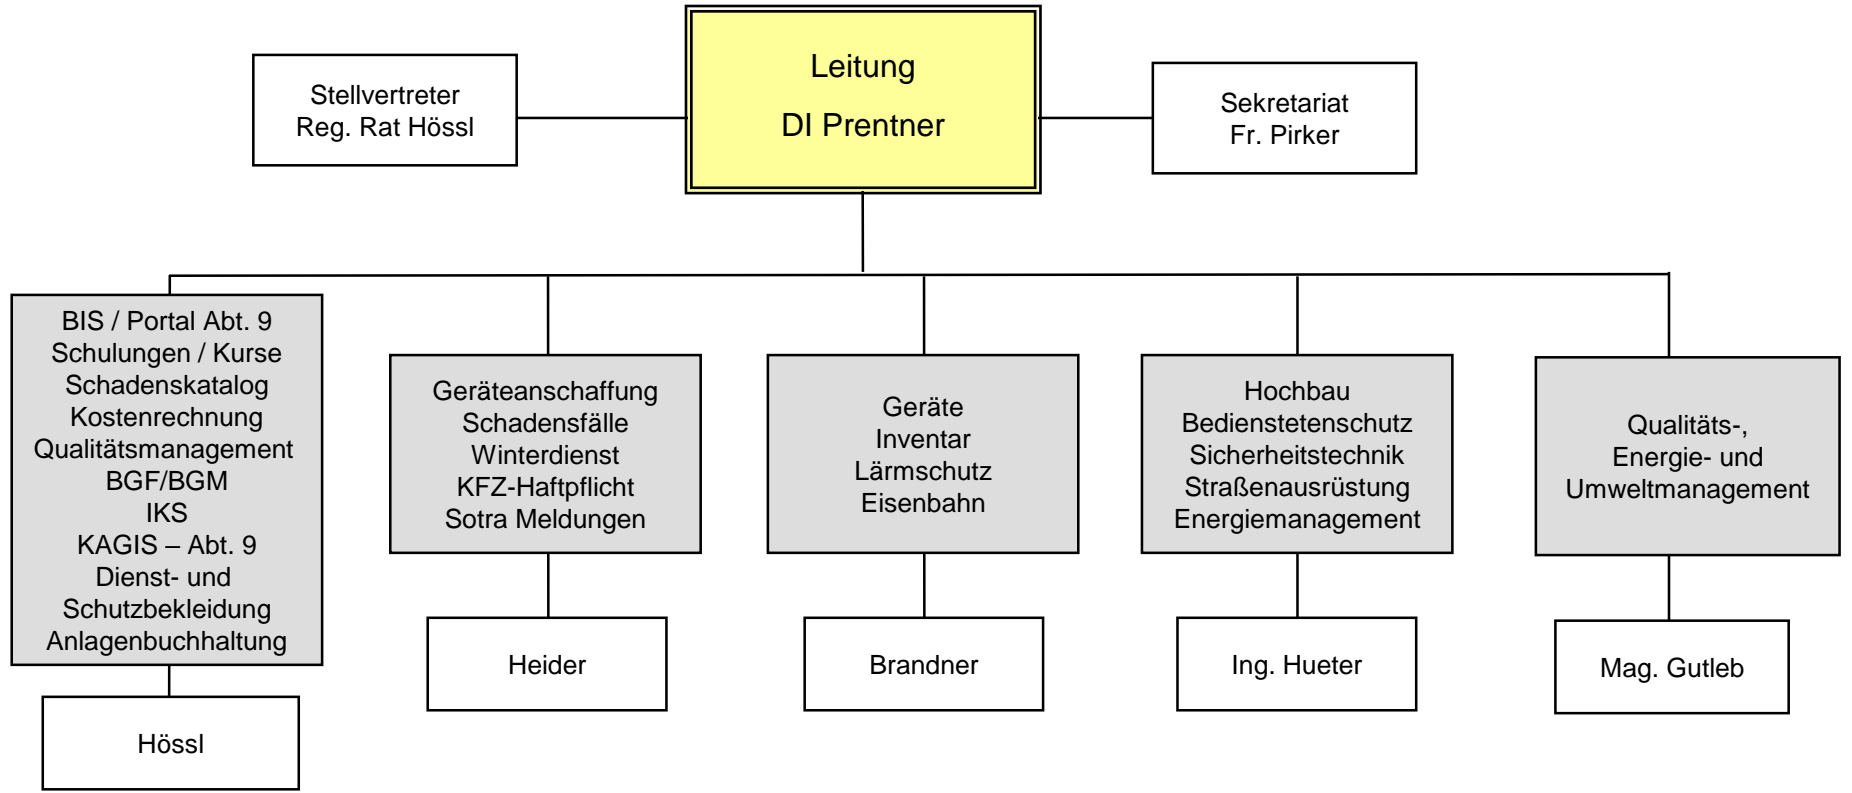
Stellvertreter
Reg. Rat Hössl

Leitung

DI Prentner

Sekretariat
Fr. Pirker

BIS / Portal Abt. 9
Schulungen / Kurse
Schadenskatalog
Kostenrechnung
Qualitätsmanagement
BGF/BGM
IKS
KAGIS – Abt. 9
Dienst- und Schutzbekleidung
Anlagenbuchhaltung

Hössl

Geräteanschaffung
Schadensfälle
Winterdienst
KFZ-Haftpflicht
Sotra Meldungen

Heider

Geräte
Inventar
Lärmschutz
Eisenbahn

Brandner

Hochbau
Bedienstetenschutz
Sicherheitstechnik
Straßenausrüstung
Energiemanagement

Ing. Hueter

Qualitäts-,
Energie- und
Umweltmanagement

Mag. Gutleb